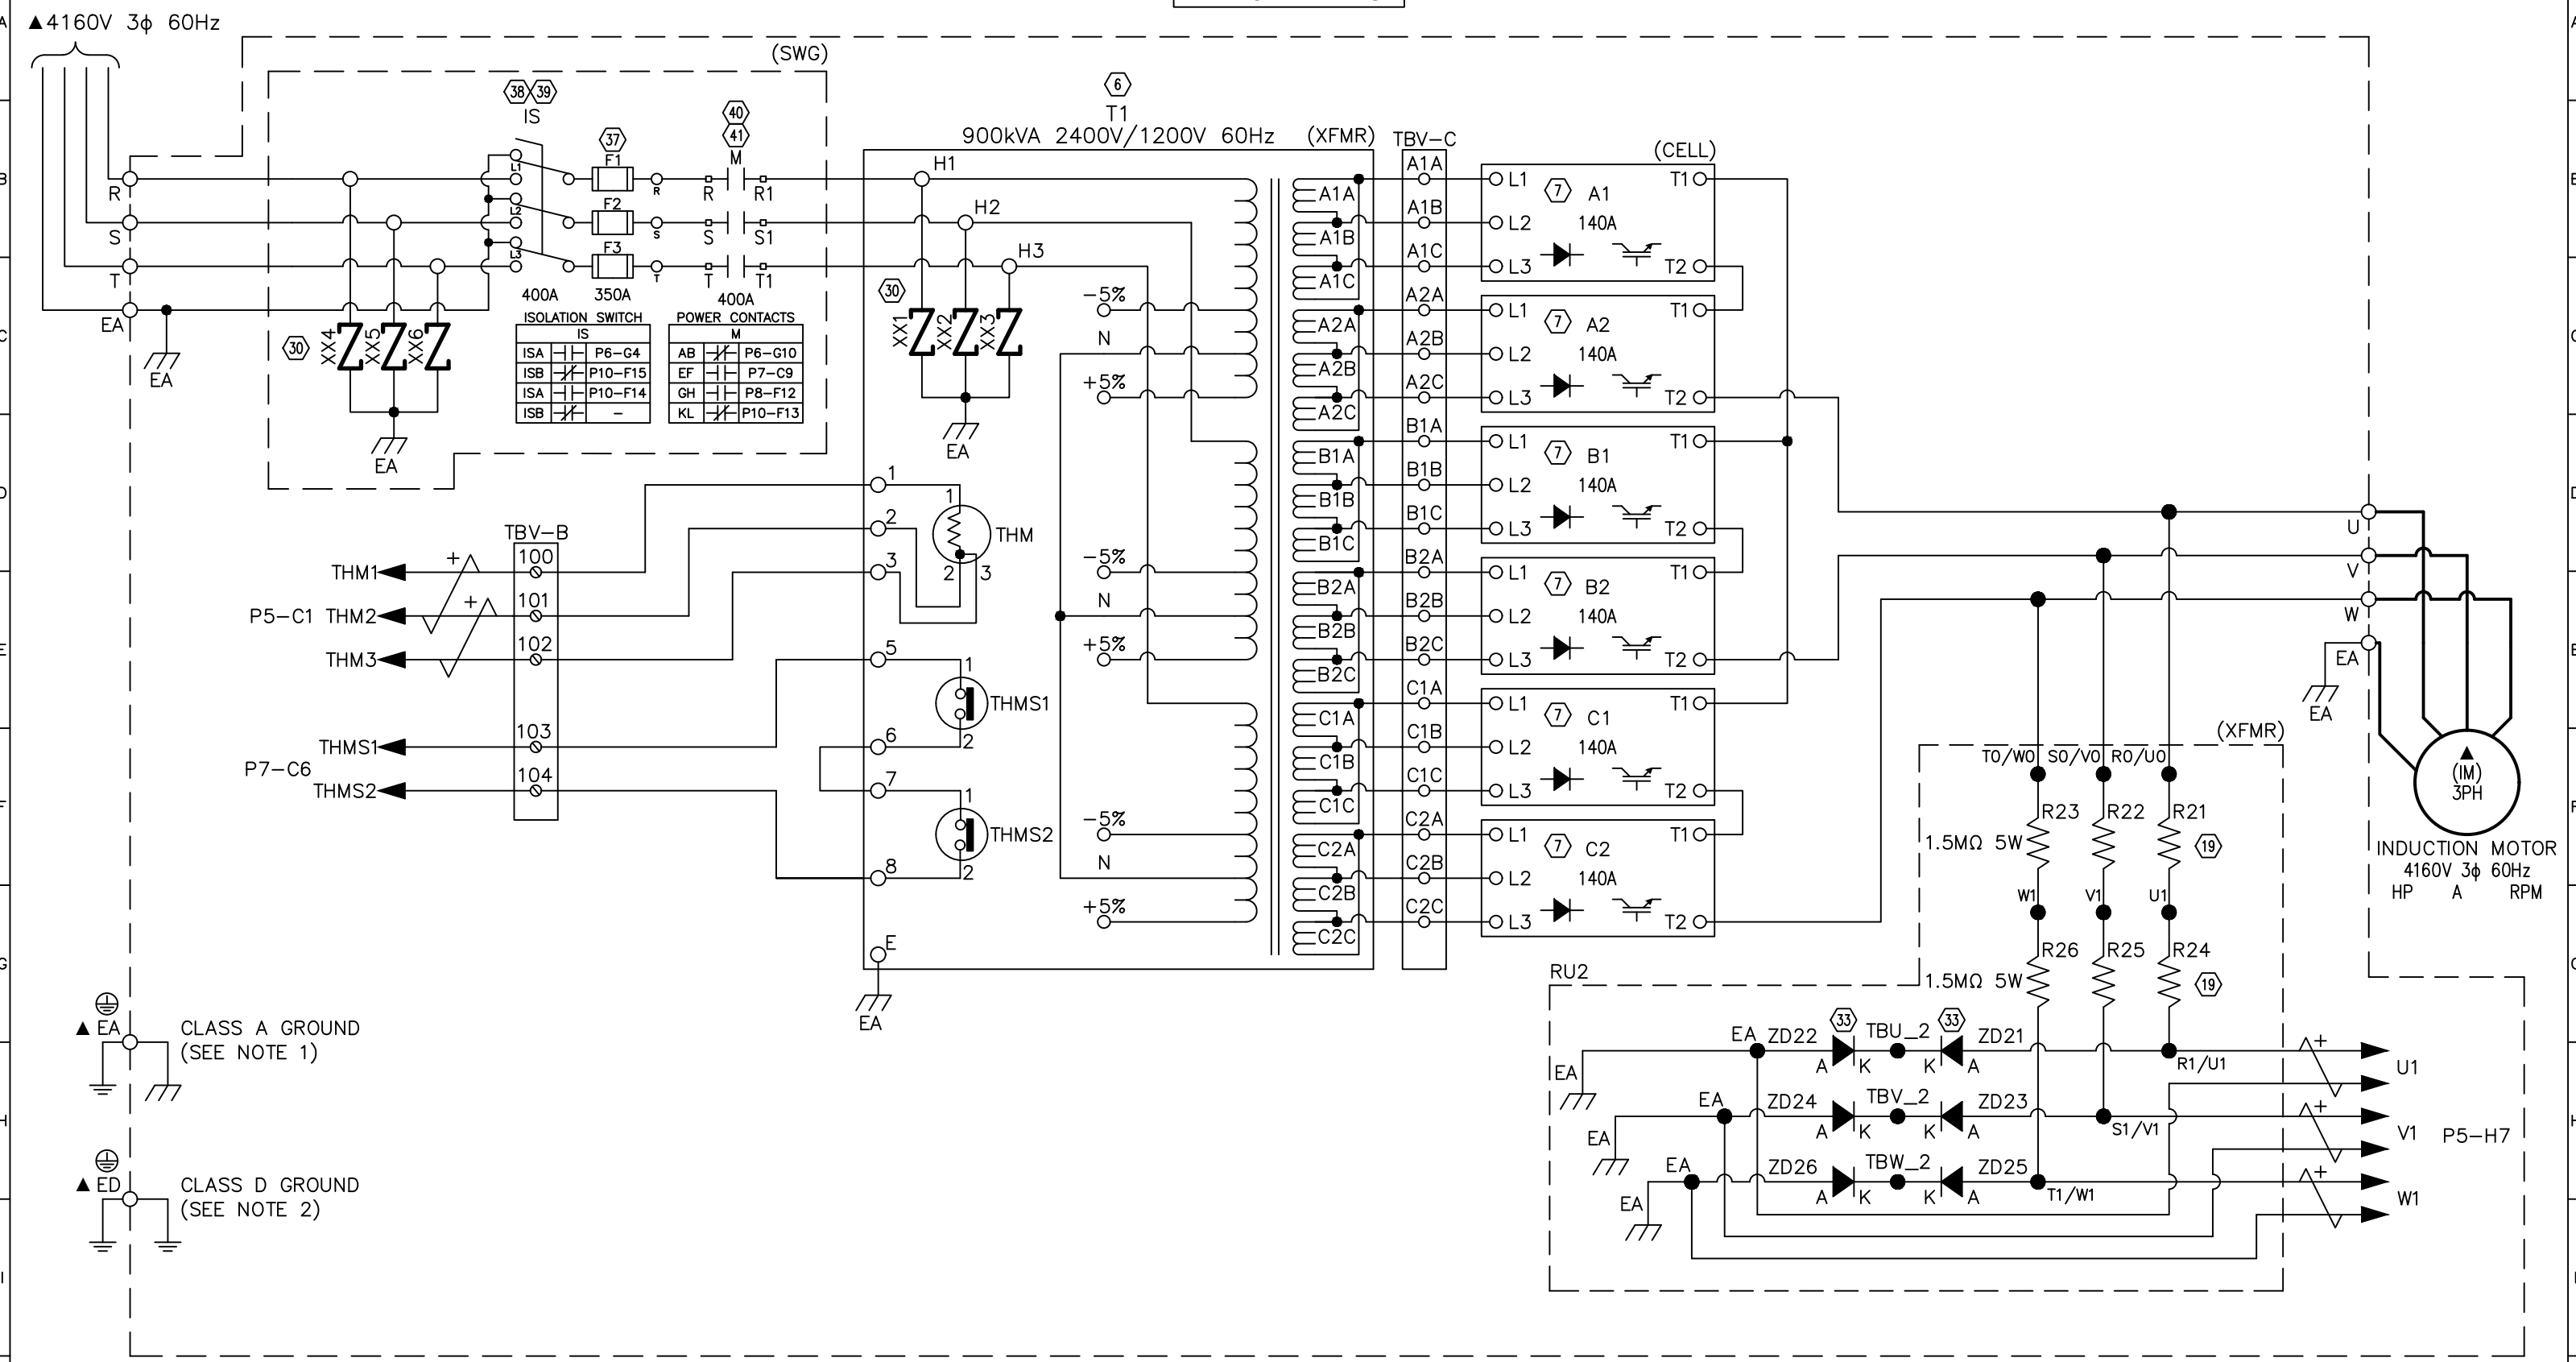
▲4160V 3ϕ 60Hz

(SWG)

38 39
IS

37
F1
F2
F3

40
41
M

R
S
T
EA

R R1
S S1
T T1

400A 350A 400A

ISOLATION SWITCH
IS

| ISA | P6–G4 |
|---|---|
| ISB | P10–F15 |
| ISA | P10–F14 |
| ISB | – |

POWER CONTACTS
M

| AB | P6–G10 |
|---|---|
| EF | P7–C9 |
| GH | P8–F12 |
| KL | P10–F13 |

30
XX4 XX5 XX6
EA
EA

6
T1
900kVA 2400V/1200V 60Hz (XFMR)

H1
H2
H3

30
XX1 XX2 XX3
EA

–5%
N
+5%
–5%
N
+5%
–5%
N
+5%

A1A A1B A1C A2A A2B A2C B1A B1B B1C B2A B2B B2C C1A C1B C1C C2A C2B C2C

TBV–C
A1A A1B A1C A2A A2B A2C B1A B1B B1C B2A B2B B2C C1A C1B C1C C2A C2B C2C

(CELL)
L1 7 A1 T1
L2 140A
L3 T2
L1 7 A2 T1
L2 140A
L3 T2
L1 7 B1 T1
L2 140A
L3 T2
L1 7 B2 T1
L2 140A
L3 T2
L1 7 C1 T1
L2 140A
L3 T2
L1 7 C2 T1
L2 140A
L3 T2

TBV–B
THM1 100
P5–C1 THM2 101
THM3 102
THMS1 103
P7–C6
THMS2 104

1
2
3
THM
1 2 3
5
THMS1
1 2
6
7
THMS2
1 2
8
E
EA

U
V
W
EA
EA

(IM)
3PH
INDUCTION MOTOR
4160V 3ϕ 60Hz
HP A RPM

(XFMR)
T0/W0 S0/V0 R0/U0
R23 R22 R21
1.5MΩ 5W 19
W1 V1 U1
R26 R25 R24
1.5MΩ 5W 19
RU2

EA ZD22 33 TBU_2 33 ZD21
A K K A R1/U1
EA
EA ZD24 TBV_2 ZD23
A K K A S1/V1
EA
EA ZD26 TBW_2 ZD25
A K K A T1/W1
EA

U1
V1 P5–H7
W1

▲EA CLASS A GROUND
(SEE NOTE 1)

▲ED CLASS D GROUND
(SEE NOTE 2)